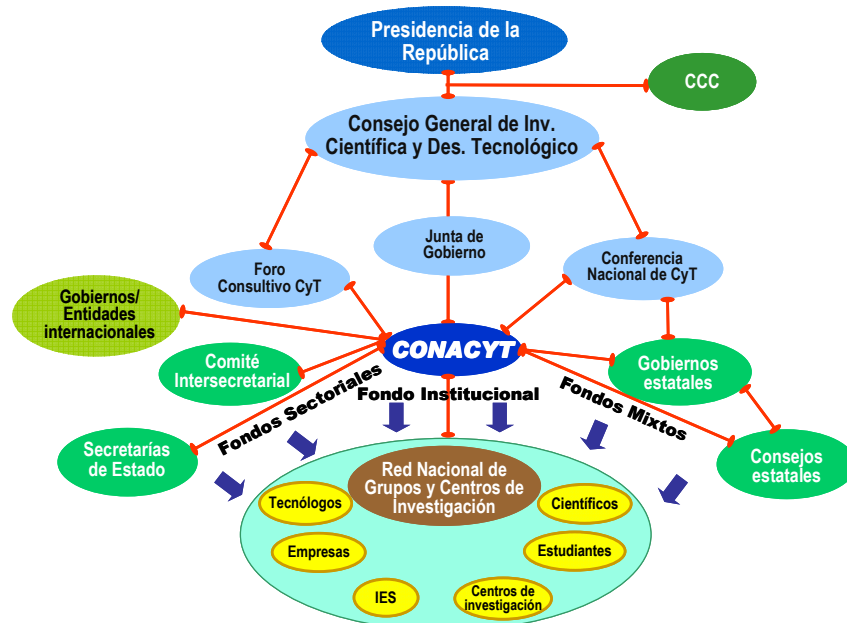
Presidencia de la República

CCC

Consejo General de Inv. Científica y Des. Tecnológico

Foro Consultivo CyT

Junta de Gobierno

Conferencia Nacional de CyT

Gobiernos/ Entidades internacionales

CONACYT

Comité Intersecretarial

Gobiernos estatales

Fondos Sectoriales

Fondo Institucional

Fondos Mixtos

Secretarías de Estado

Consejos estatales

Red Nacional de Grupos y Centros de Investigación

Tecnólogos

Científicos

Empresas

Estudiantes

IES

Centros de investigación